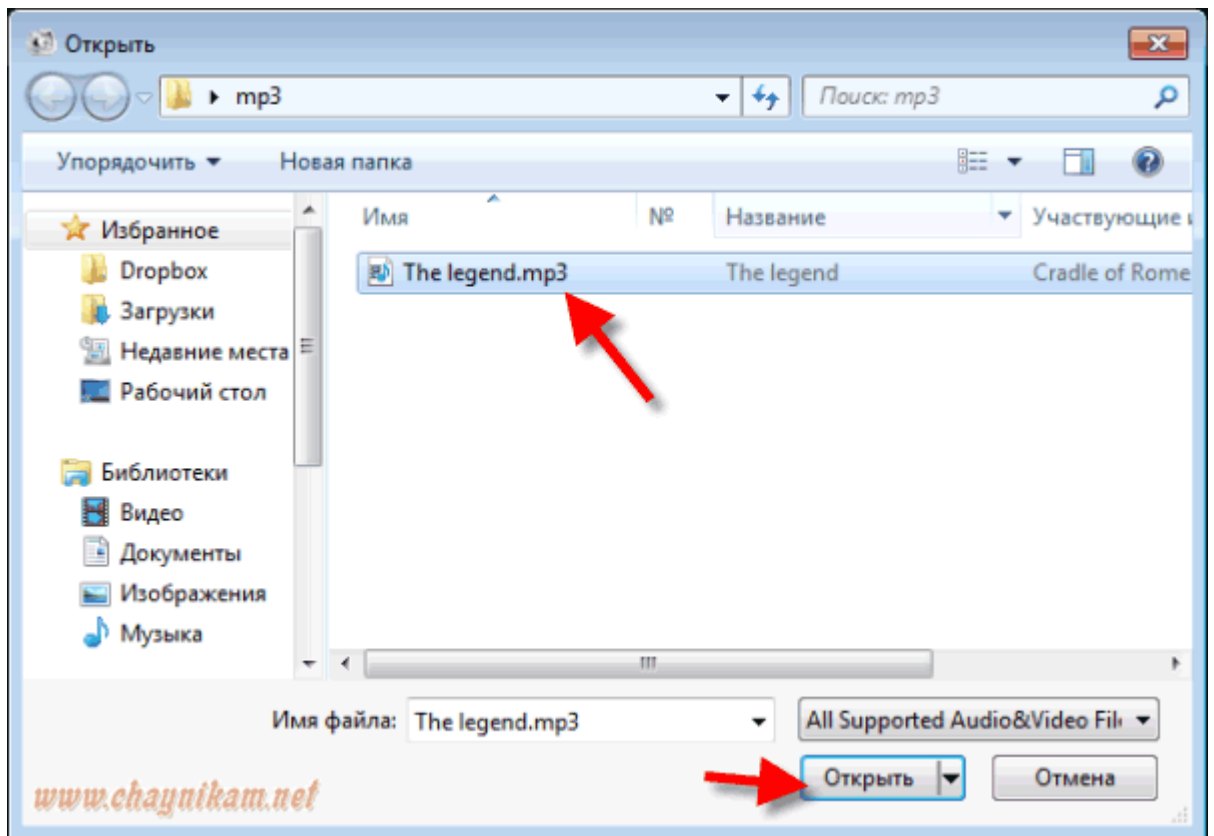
Открыть

mp3

Поиск: mp3

Упорядочить ▾ Новая папка

Избранное
Dropbox
Загрузки
Недавние места
Рабочий стол

Библиотеки
Видео
Документы
Изображения
Музыка

| Имя | № | Название | Участвующие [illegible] |
|---|---|---|---|
| The legend.mp3 | | The legend | Cradle of Rome |

Имя файла: The legend.mp3

All Supported Audio&Video Fil

Открыть

Отмена

www.chaynikam.net